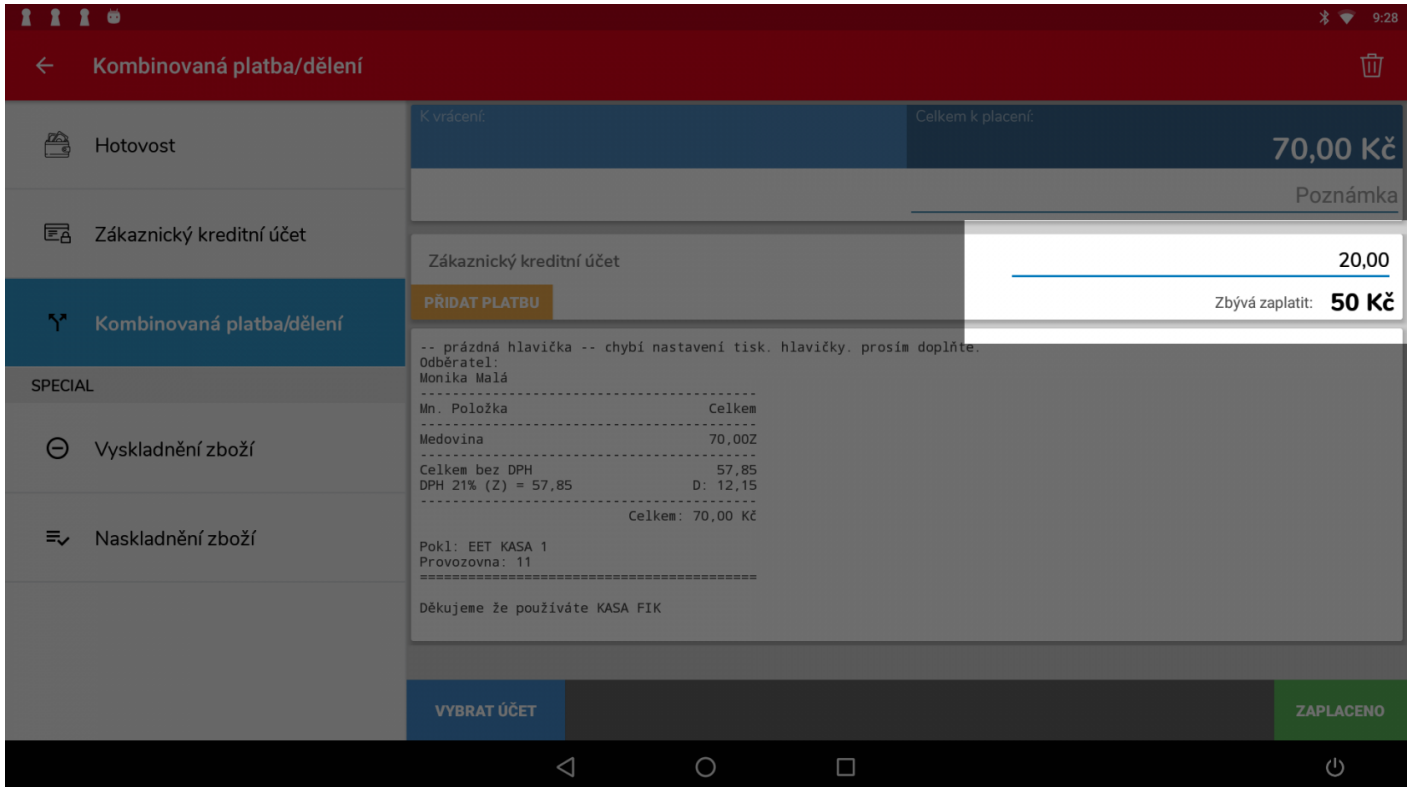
9:28

Kombinovaná platba/dělení

Hotovost

Zákaznický kreditní účet

Kombinovaná platba/dělení

SPECIAL

Vyskladnění zboží

Naskladnění zboží

K vrácení:

Celkem k placení:

70,00 Kč

Poznámka

Zákaznický kreditní účet

20,00

PŘIDAT PLATBU

Zbývá zaplatit: 50 Kč

-- prázdná hlavička -- chybí nastavení tisk. hlavičky. prosím doplňte.
Odběratel:
Monika Malá
----------------------------------------
Mn. Položka Celkem
----------------------------------------
Medovina 70,00Z
----------------------------------------
Celkem bez DPH 57,85
DPH 21% (Z) = 57,85 D: 12,15
----------------------------------------
Celkem: 70,00 Kč

Pokl: EET KASA 1
Provozovna: 11
========================================

Děkujeme že používáte KASA FIK

VYBRAT ÚČET

ZAPLACENO